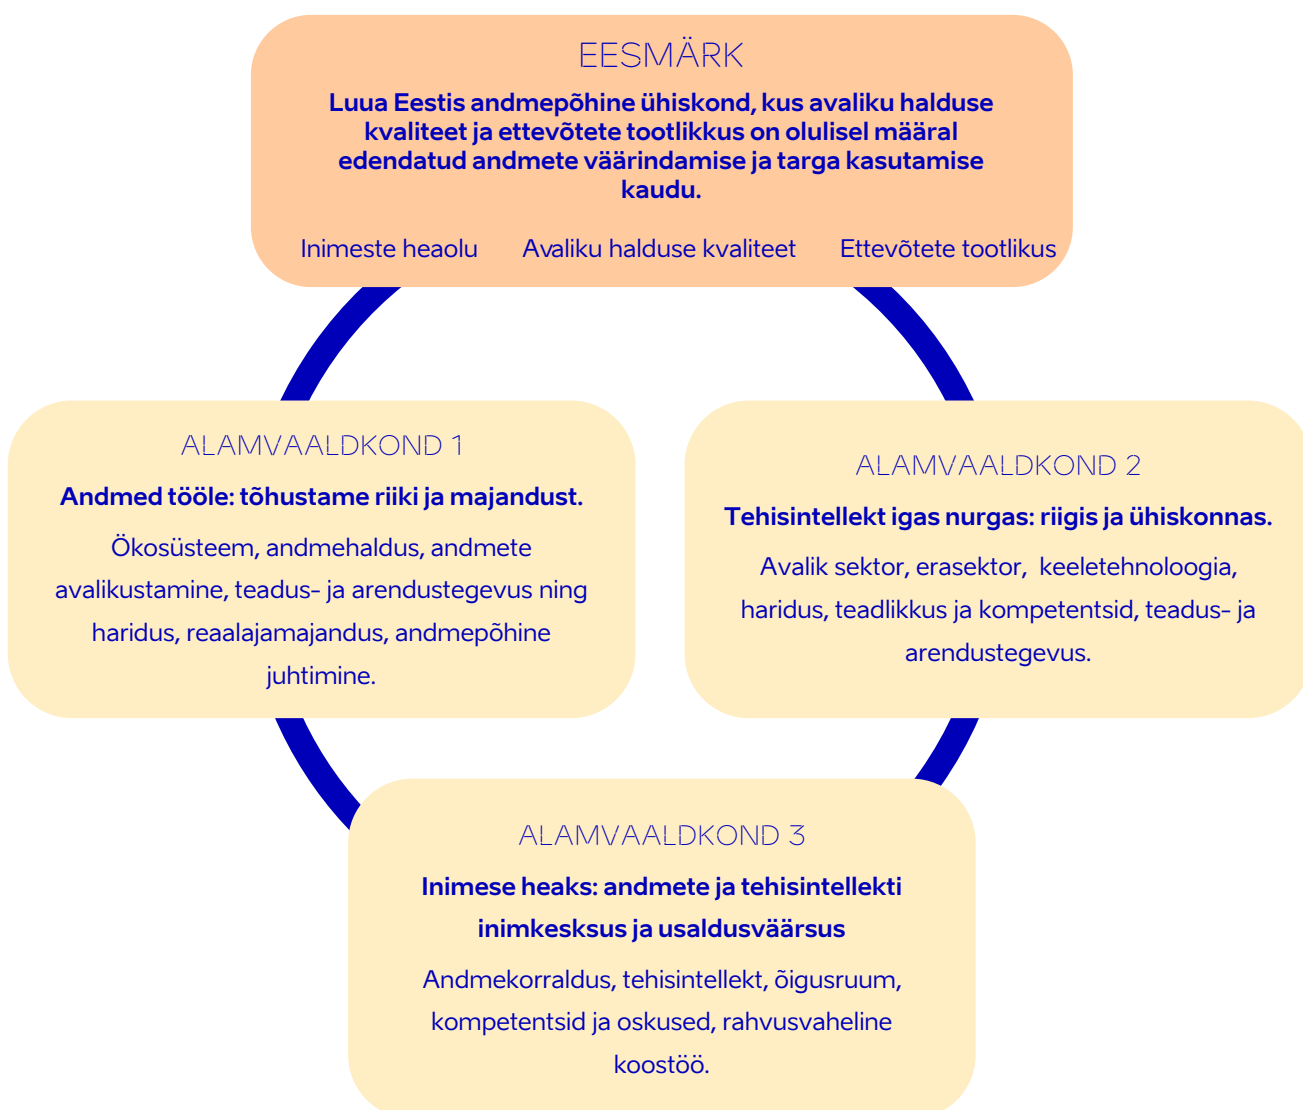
EESMÄRK

**Luua Eestis andmepõhine ühiskond, kus avaliku halduse kvaliteet ja ettevõtete tootlikkus on olulisel määral edendatud andmete väärindamise ja targa kasutamise kaudu.**

Inimeste heaolu Avaliku halduse kvaliteet Ettevõtete tootlikus

ALAMVAALDKOND 1

**Andmed tööle: tõhustame riiki ja majandust.**

Ökosüsteem, andmehaldus, andmete avalikustamine, teadus- ja arendustegevus ning haridus, reaalajamajandus, andmepõhine juhtimine.

ALAMVAALDKOND 2

**Tehisintellekt igas nurgas: riigis ja ühiskonnas.**

Avalik sektor, erasektor, keeletehnoloogia, haridus, teadlikkus ja kompetentsid, teadus- ja arendustegevus.

ALAMVAALDKOND 3

**Inimese heaks: andmete ja tehisintellekti inimkesksus ja usaldusväärsus**

Andmekorraldus, tehisintellekt, õigusruum, kompetentsid ja oskused, rahvusvaheline koostöö.